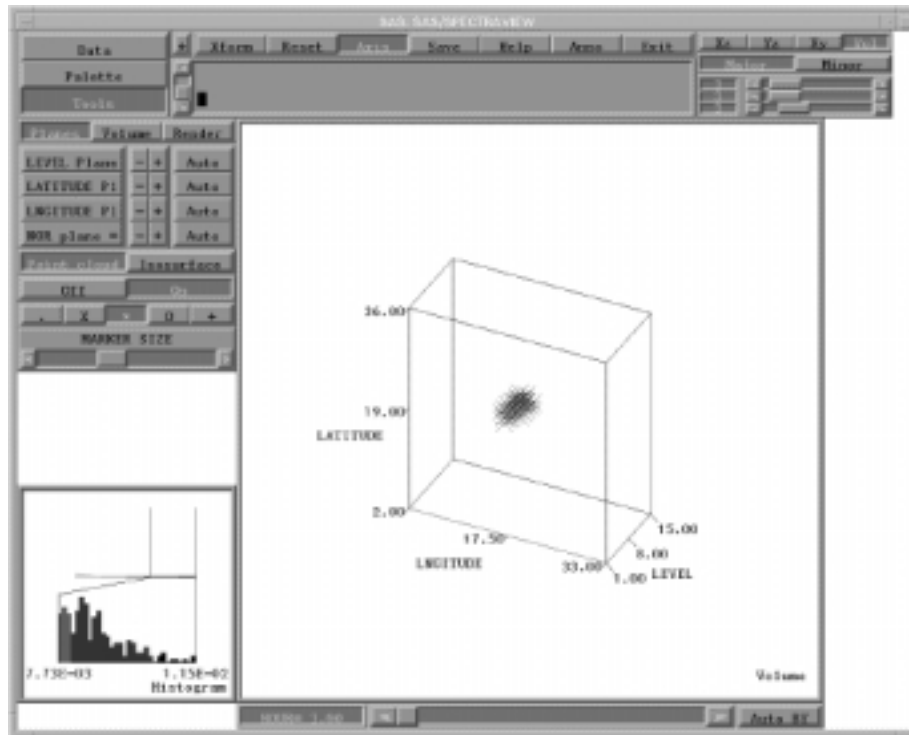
SAS SAS/SPECTRAVIEW

Data
Palette
Tools

Xterm Reset Axis Save Help Anno Exit

Xr Yr Rz Vol
Major Minor

Planes Volume Render
LEVEL Plane - + Auto
LATITUDE Pl - + Auto
LNGITUDE Pl - + Auto
NOR plane = - + Auto
Point cloud Isosurface
Off On
. X * O +
MARKER SIZE

7.73E-03 1.15E-02
Histogram

36.00
19.00
LATITUDE
2.00
17.50
LNGITUDE
33.00
1.00
8.00
15.00
LEVEL

Volume

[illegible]

Auto RE